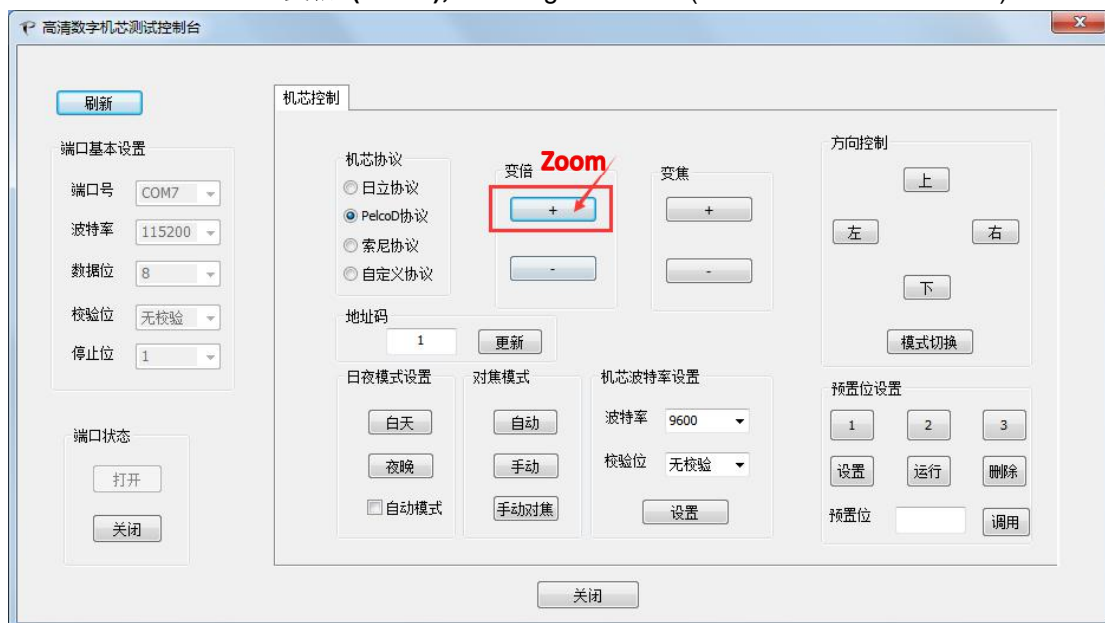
高清数字机芯测试控制台

刷新

端口基本设置
端口号 COM7
波特率 115200
数据位 8
校验位 无校验
停止位 1

端口状态
打开
关闭

机芯控制

机芯协议
日立协议
PelcoD协议
索尼协议
自定义协议

变倍
Zoom
+
-

变焦
+
-

地址码
1
更新

日夜模式设置
白天
夜晚
自动模式

对焦模式
自动
手动
手动对焦

机芯波特率设置
波特率 9600
校验位 无校验
设置

方向控制
上
左
右
下
模式切换

预置位设置
1
2
3
设置
运行
删除
预置位
调用

关闭